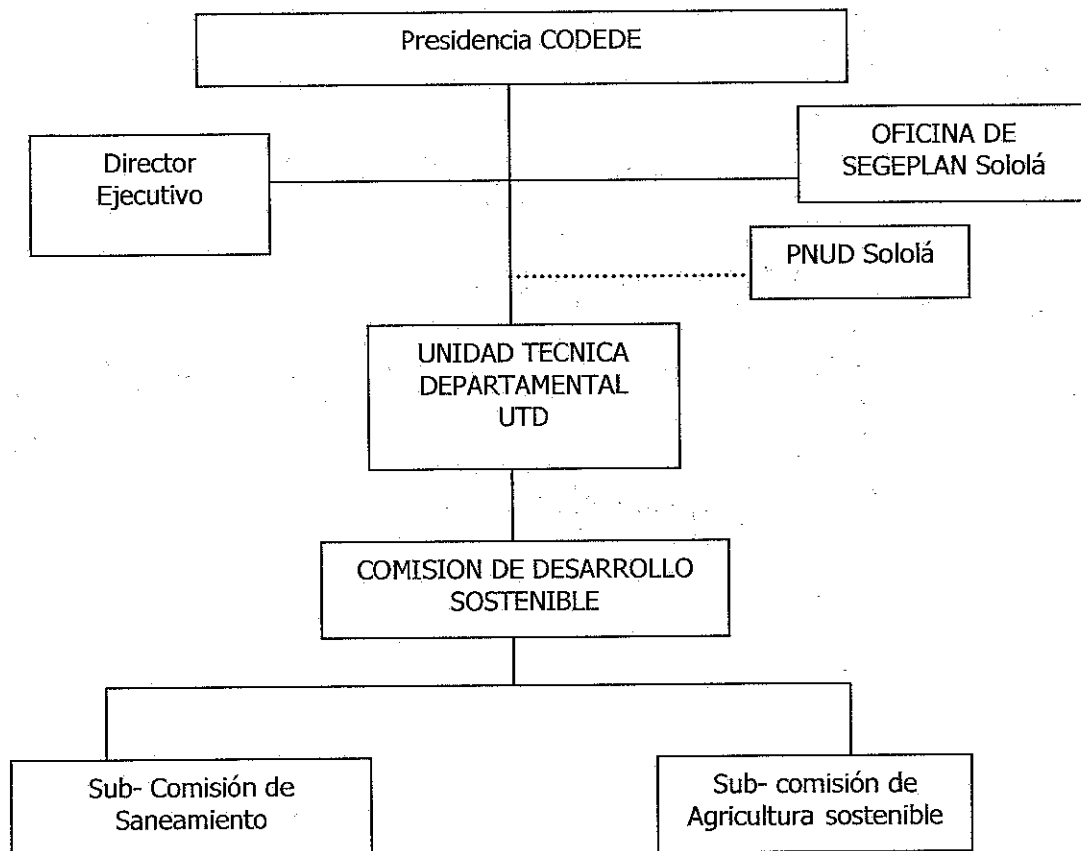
Presidencia CODEDE

Director Ejecutivo

OFICINA DE SEGEPLAN Sololá

PNUD Sololá

UNIDAD TECNICA DEPARTAMENTAL UTD

COMISION DE DESARROLLO SOSTENIBLE

Sub- Comisión de Saneamiento

Sub- comisión de Agricultura sostenible